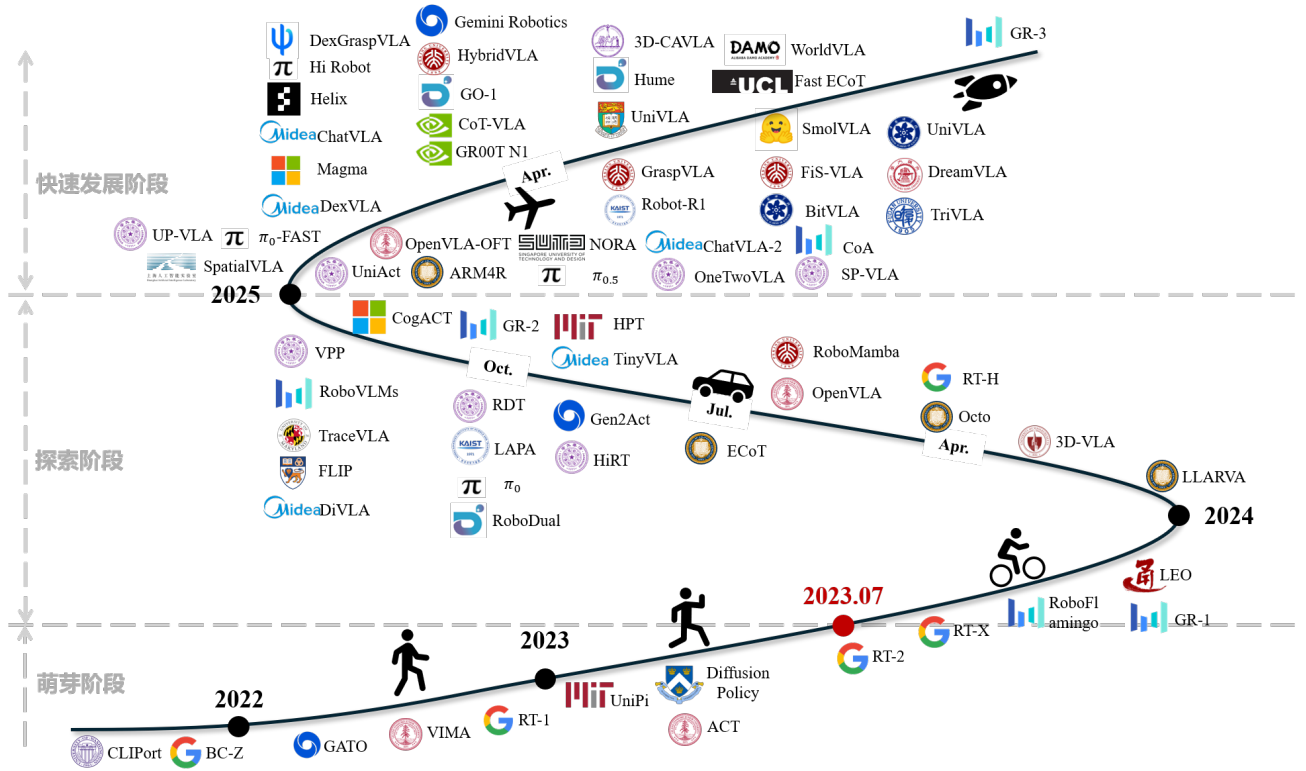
快速发展阶段

DexGraspVLA
Hi Robot
Helix
ChatVLA
Magma
DexVLA
UP-VLA
$\pi_0$-FAST
SpatialVLA
Gemini Robotics
HybridVLA
GO-1
CoT-VLA
GR00T N1
3D-CAVLA
Hume
UniVLA
DAMO WorldVLA
UCL Fast ECoT
GR-3
SmolVLA
UniVLA
FiS-VLA
DreamVLA
BitVLA
TriVLA
CoA
SP-VLA
Apr.
GraspVLA
Robot-R1
ChatVLA-2
OpenVLA-OFT
NORA
UniAct
ARM4R
$\pi_{0.5}$
OneTwoVLA
2025

探索阶段

CogACT
GR-2
HPT
TinyVLA
VPP
RoboVLMs
TraceVLA
FLIP
DiVLA
Oct.
RDT
LAPA
$\pi_0$
RoboDual
Gen2Act
HiRT
Jul.
ECoT
RoboMamba
OpenVLA
RT-H
Octo
Apr.
3D-VLA
LLARVA
2024

萌芽阶段

LEO
RoboFlamingo
GR-1
RT-X
2023.07
RT-2
Diffusion Policy
ACT
2023
UniPi
RT-1
VIMA
GATO
2022
CLIPort
BC-Z